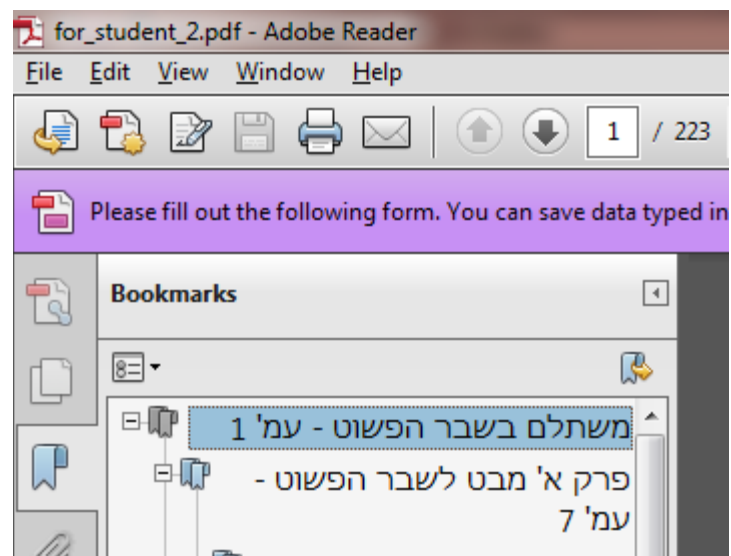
for_student_2.pdf - Adobe Reader

File Edit View Window Help

1 / 223

Please fill out the following form. You can save data typed in

Bookmarks

משתלם בשבר הפשוט - עמ' 1

פרק א' מבט לשבר הפשוט - עמ' 7